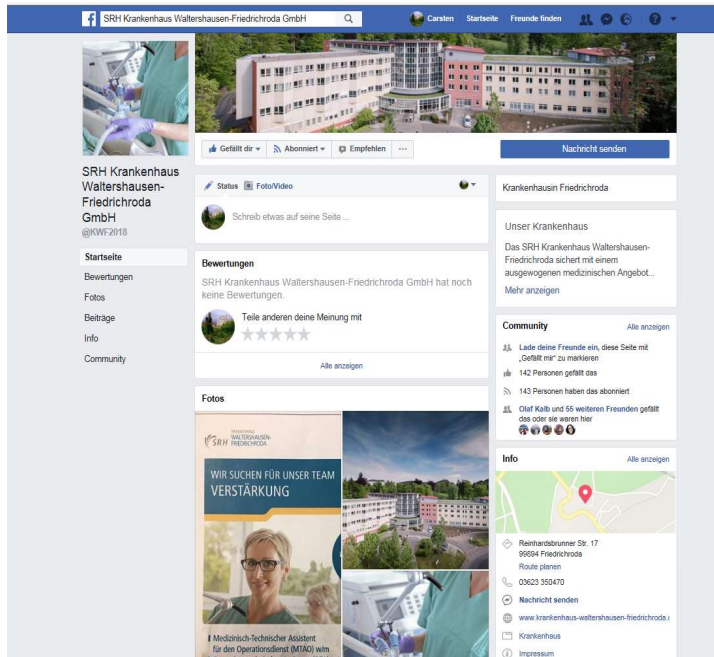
SRH Krankenhaus Waltershausen-Friedrichroda GmbH

Carsten Startseite Freunde finden

SRH Krankenhaus Waltershausen-Friedrichroda GmbH
@KWF2018

Startseite
Bewertungen
Fotos
Beiträge
Info
Community

Gefällt dir
Abonniert
Empfehlen
...

Nachricht senden

Status Foto/Video

Schreib etwas auf seine Seite ...

Bewertungen

SRH Krankenhaus Waltershausen-Friedrichroda GmbH hat noch keine Bewertungen.

Teile anderen deine Meinung mit

Alle anzeigen

Fotos

SRH KRANKENHAUS WALTERSHAUSEN-FRIEDRICHRODA

WIR SUCHEN FÜR UNSER TEAM
VERSTÄRKUNG

Medizinisch-Technischer Assistent für den Operationsdienst (MTAO) w/m

Krankenhausin Friedrichroda

Unser Krankenhaus

Das SRH Krankenhaus Waltershausen-Friedrichroda sichert mit einem ausgewogenen medizinischen Angebot...

Mehr anzeigen

Community
Alle anzeigen

Lade deine Freunde ein, diese Seite mit „Gefällt mir" zu markieren

142 Personen gefällt das

143 Personen haben das abonniert

Olaf Kalb und 55 weiteren Freunden gefällt das oder sie waren hier

Info
Alle anzeigen

Reinhardsbrunner Str. 17
99894 Friedrichroda
Route planen

03623 350470

Nachricht senden

www.krankenhaus-waltershausen-friedrichroda.

Krankenhaus

Impressum